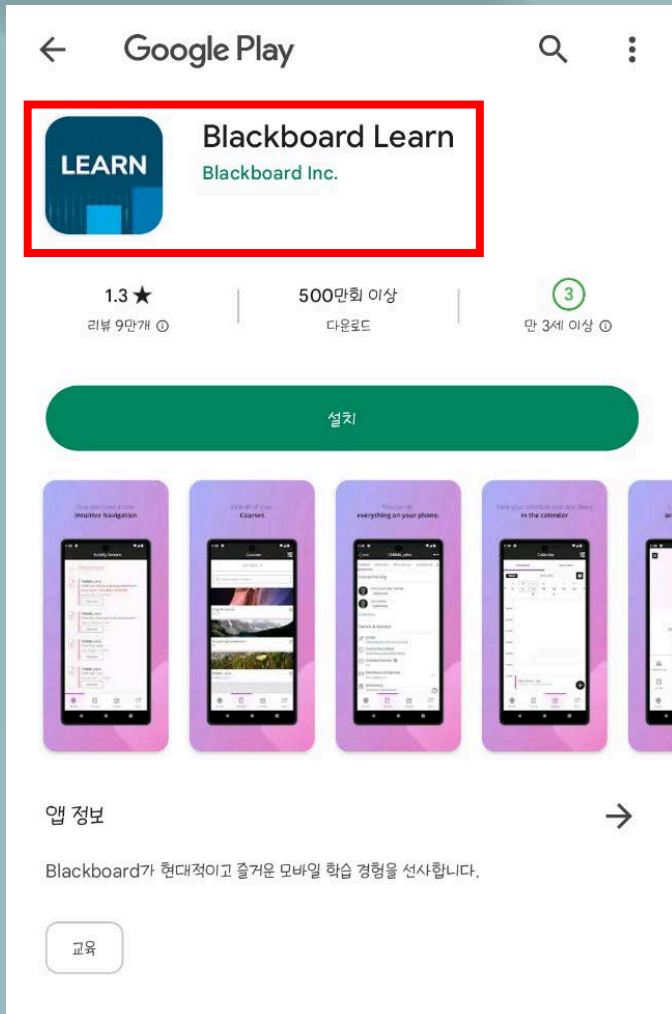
Google Play

LEARN

Blackboard Learn
Blackboard Inc.

1.3 ★
리뷰 9만개

500만회 이상
다운로드

3
만 3세 이상

설치

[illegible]
intuitive navigation

View all of your
Courses

You can do
everything on your phone.

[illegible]
in the calendar

앱 정보

Blackboard가 현대적이고 즐거운 모바일 학습 경험을 선사합니다.

교육